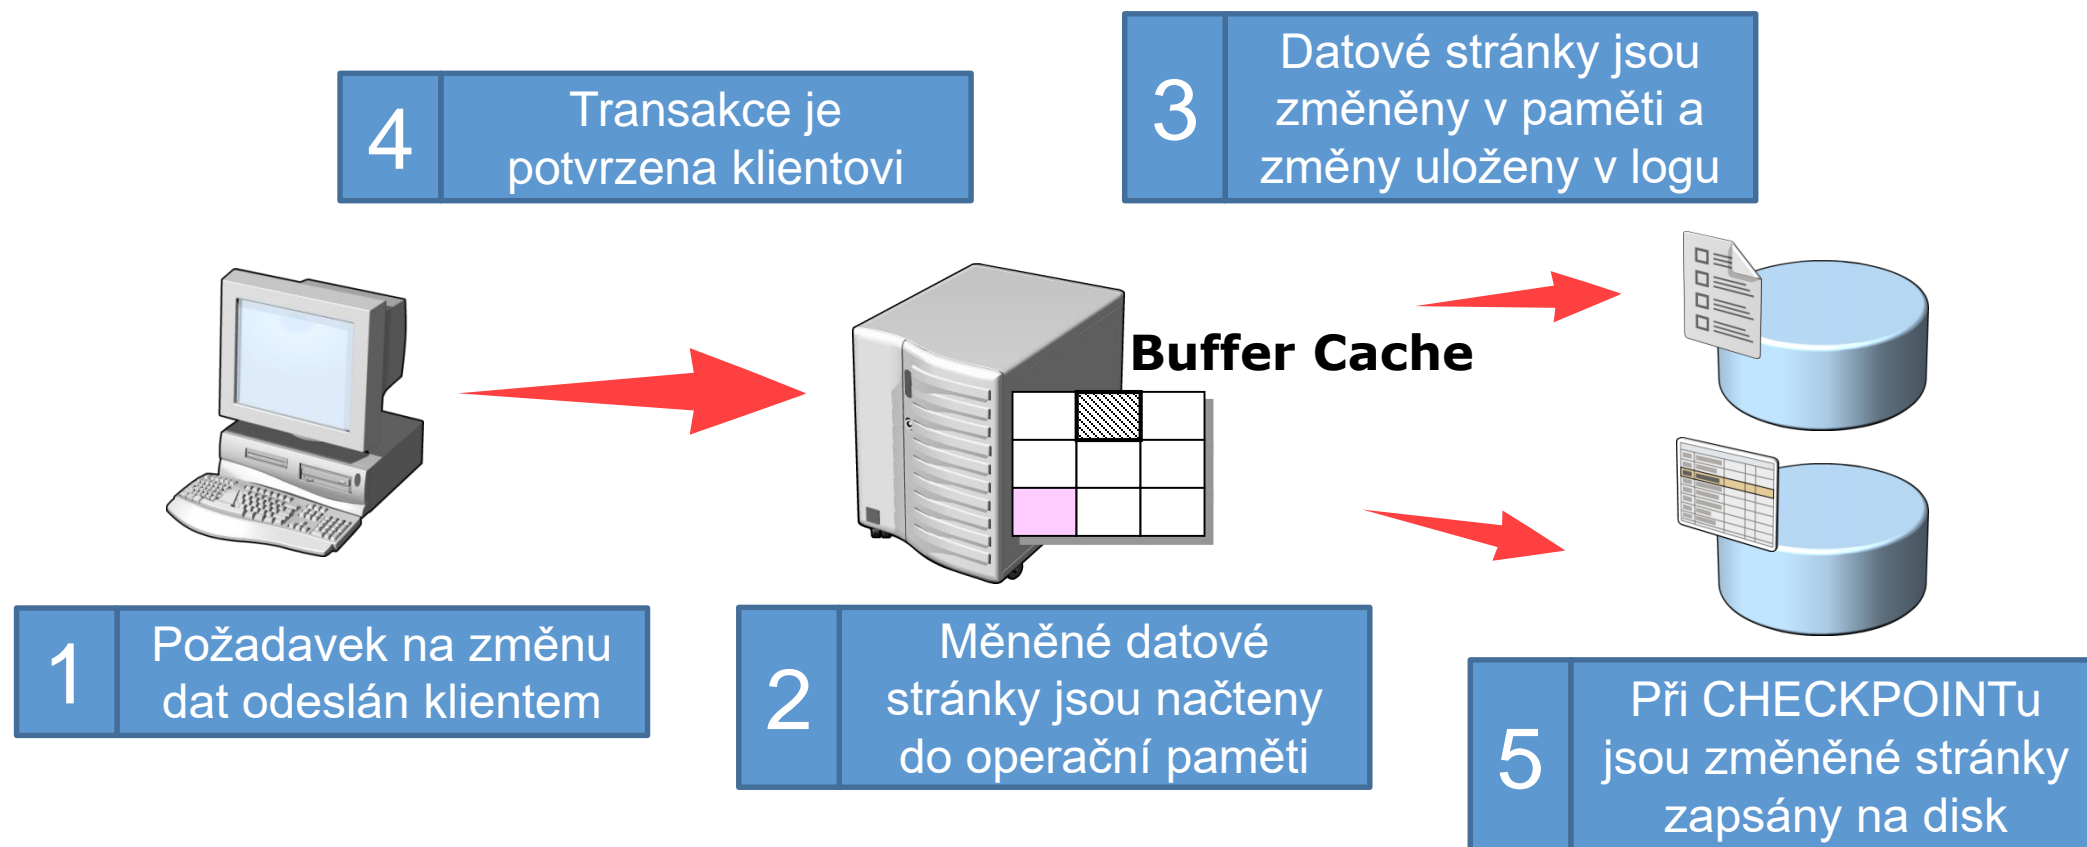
4 Transakce je potvrzena klientovi

3 Datové stránky jsou změněny v paměti a změny uloženy v logu

Buffer Cache

1 Požadavek na změnu dat odeslán klientem

2 Měněné datové stránky jsou načteny do operační paměti

5 Při CHECKPOINTu jsou změněné stránky zapsány na disk